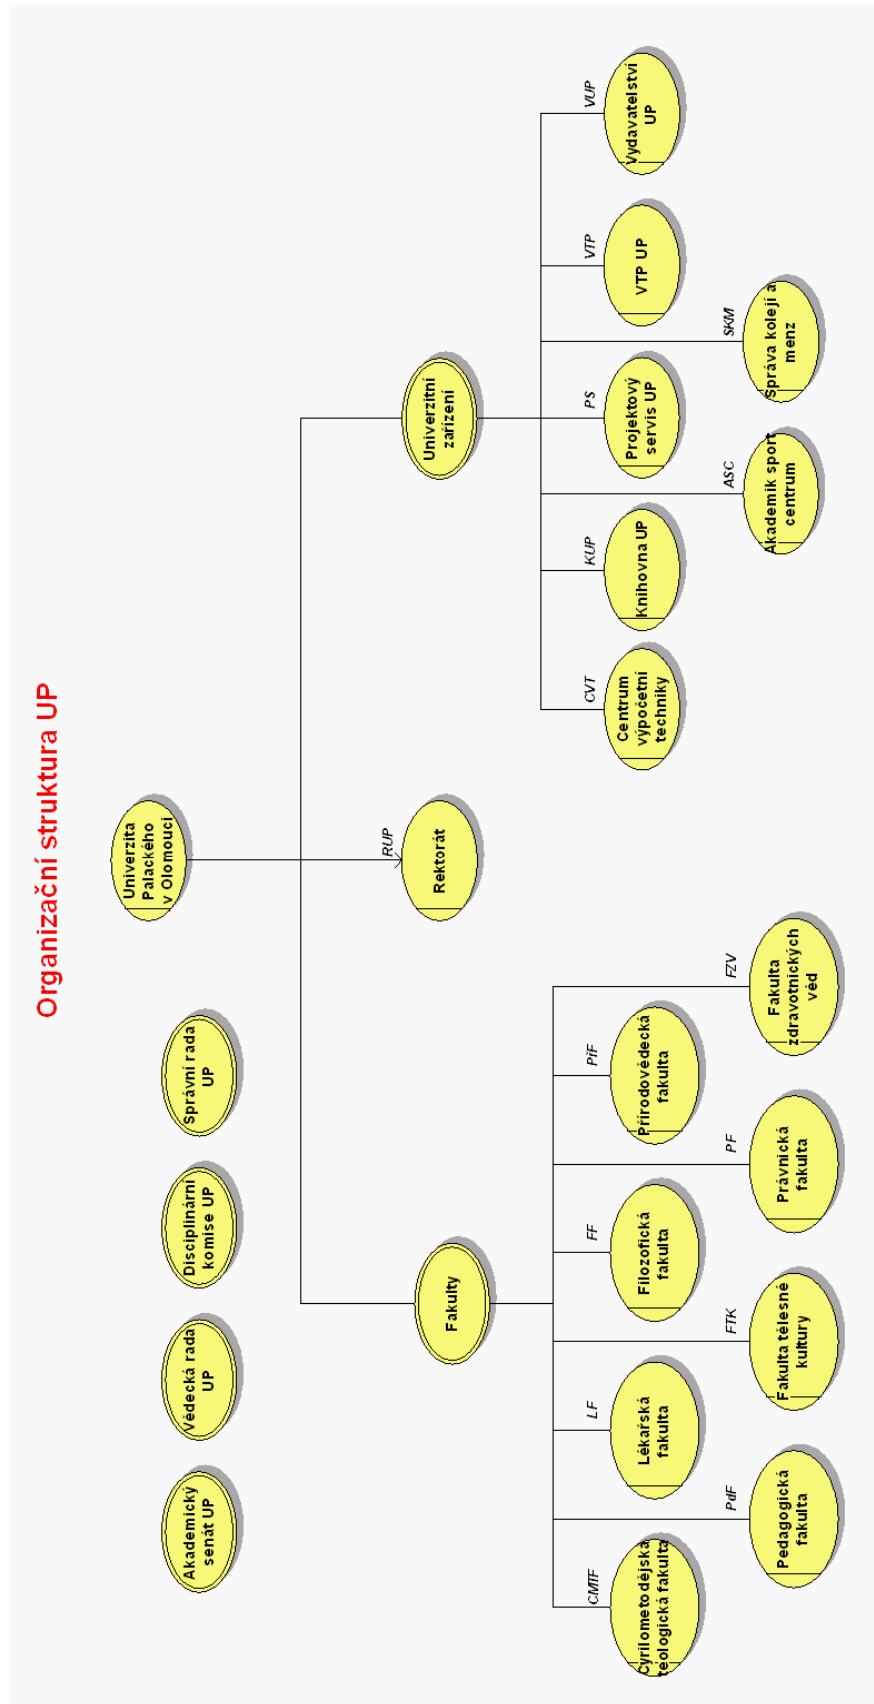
Organizační struktura UP

Akademický senát UP

Vědecká rada UP

Disciplinární komise UP

Správní rada UP

Univerzita Palackého v Olomouci

Fakulty

RUP

Rektorát

Univerzitní zařízení

CMTF

Cyrilometodějská teologická fakulta

PdF

Pedagogická fakulta

LF

Lékařská fakulta

FTK

Fakulta tělesné kultury

FF

Filozofická fakulta

PF

Právnická fakulta

PřF

Přírodovědecká fakulta

FZV

Fakulta zdravotnických věd

CVT

Centrum výpočetní techniky

KUP

Knihovna UP

ASC

Akademik sport centrum

PS

Projektový servis UP

SKM

Správa kolejí a menz

VTP

VTP UP

VUP

Vydavatelství UP